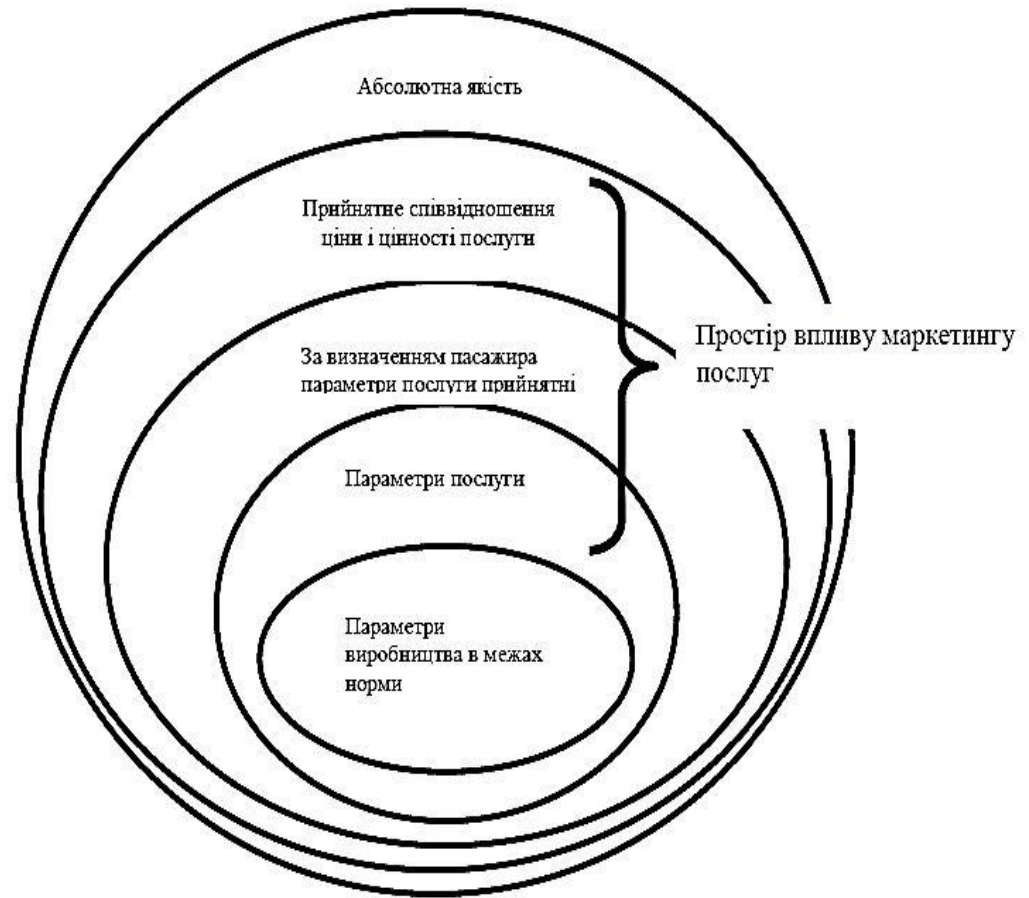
Абсолютна якість

Прийнятне співвідношення ціни і цінності послуги

За визначенням пасажира параметри послуги прийнятні

Параметри послуги

Параметри виробництва в межах норми

Простір впливу маркетингу послуг